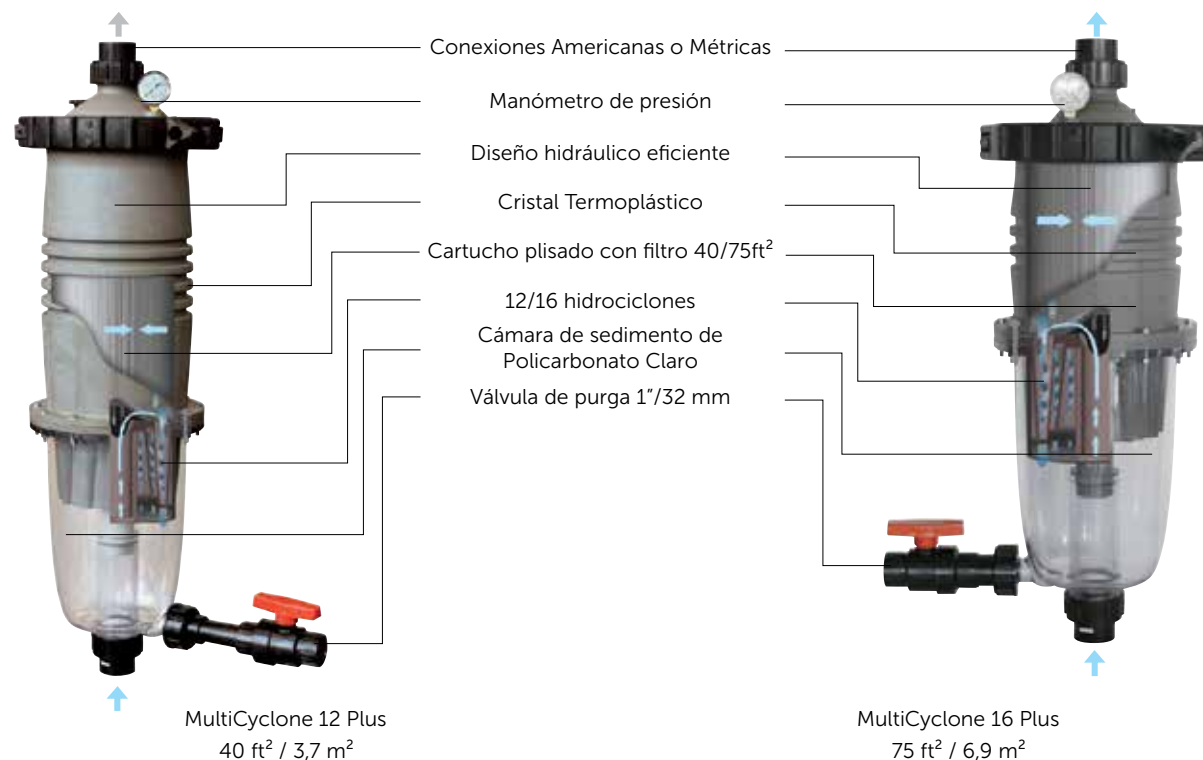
Conexiones Americanas o Métricas

Manómetro de presión

Diseño hidráulico eficiente

Cristal Termoplástico

Cartucho plisado con filtro 40/75ft$^2$

12/16 hidrociclones

Cámara de sedimento de Policarbonato Claro

Válvula de purga 1"/32 mm

MultiCyclone 12 Plus
40 ft$^2$ / 3,7 m$^2$

MultiCyclone 16 Plus
75 ft$^2$ / 6,9 m$^2$